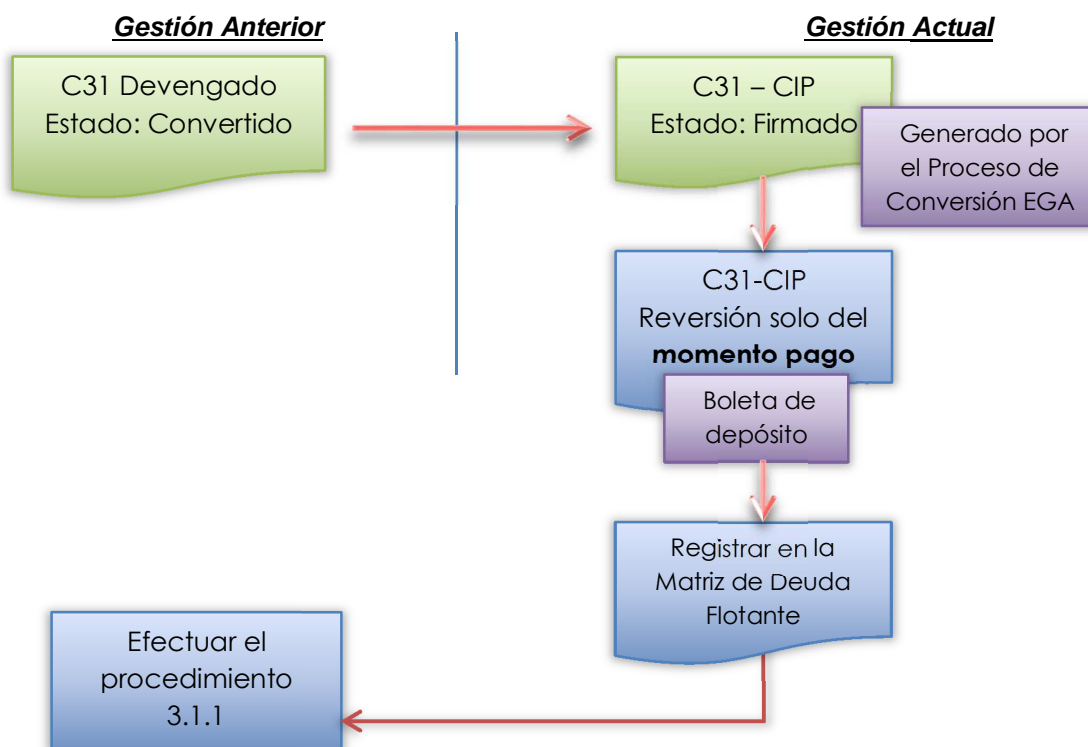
Gestión Anterior

Gestión Actual

C31 Devengado
Estado: Convertido

C31 – CIP
Estado: Firmado

Generado por el Proceso de Conversión EGA

C31-CIP
Reversión solo del **momento pago**

Boleta de depósito

Registrar en la Matriz de Deuda Flotante

Efectuar el procedimiento 3.1.1